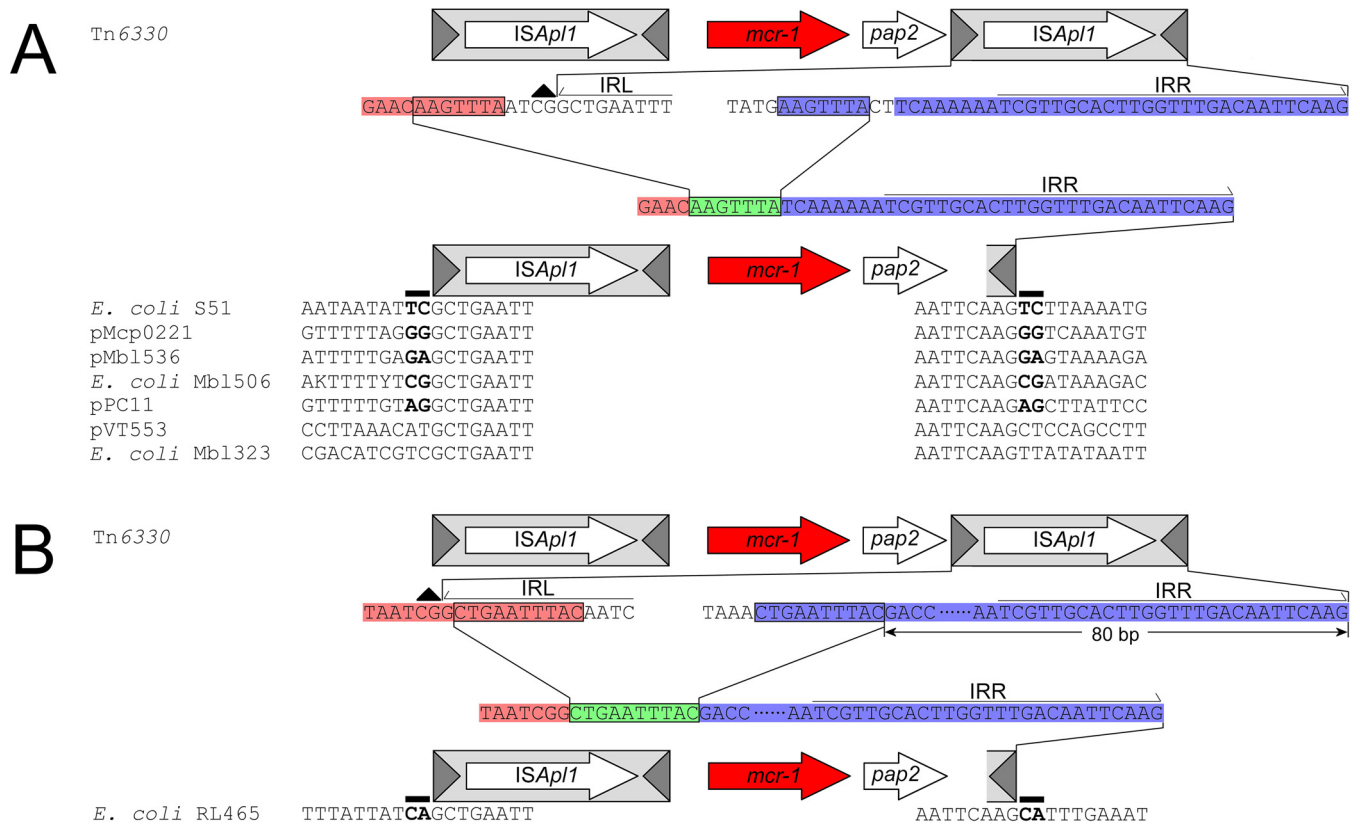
A

Tn6330

ISApl1

mcr-1

pap2

ISApl1

IRL

IRR

GAACAAGTTTAATCGGCTGAATTT

TATGAAGTTTACTTCAAAAAATCGTTGCACTTGGTTTGACAATTCAAG

IRR

GAACAAGTTTATCAAAAAATCGTTGCACTTGGTTTGACAATTCAAG

ISApl1

mcr-1

pap2

| | | |
|---|---|---|
| *E. coli* S51 | AATAATAT**TC**GCTGAATT | AATTCAAG**TC**TTAAAATG |
| pMcp0221 | GTTTTTAG**GG**GCTGAATT | AATTCAAG**GG**TCAAATGT |
| pMbl536 | ATTTTTGA**GA**GCTGAATT | AATTCAAG**GA**GTAAAAGA |
| *E. coli* Mbl506 | AKTTTTYT**CG**GCTGAATT | AATTCAAG**CG**ATAAAGAC |
| pPC11 | GTTTTTGT**AG**GCTGAATT | AATTCAAG**AG**CTTATTCC |
| pVT553 | CCTTAAACATGCTGAATT | AATTCAAGCTCCAGCCTT |
| *E. coli* Mbl323 | CGACATCGTCGCTGAATT | AATTCAAGTTATATAATT |

B

Tn6330

ISApl1

mcr-1

pap2

ISApl1

IRL

IRR

TAATCGGCTGAATTTACAATC

TAAACTGAATTTACGACC······AATCGTTGCACTTGGTTTGACAATTCAAG

80 bp

IRR

TAATCGGCTGAATTTACGACC······AATCGTTGCACTTGGTTTGACAATTCAAG

ISApl1

mcr-1

pap2

*E. coli* RL465 TTTATTAT**CA**GCTGAATT AATTCAAG**CA**TTTGAAAT